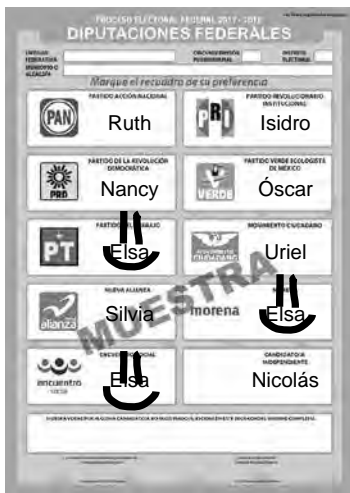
PROCESO ELECTORAL FEDERAL 2017 - 2018
DIPUTACIONES FEDERALES

ENTIDAD FEDERATIVA
CIRCUNSCRIPCIÓN PLURINOMINAL
DISTRITO ELECTORAL
MUNICIPIO O ALCALDÍA

Marque el recuadro de su preferencia

PARTIDO ACCIÓN NACIONAL
PAN
Ruth

PARTIDO REVOLUCIONARIO INSTITUCIONAL
PRI
Isidro

PARTIDO DE LA REVOLUCIÓN DEMOCRÁTICA
PRD
Nancy

PARTIDO VERDE ECOLOGISTA DE MÉXICO
VERDE
Óscar

PARTIDO DEL TRABAJO
PT
Elsa

MOVIMIENTO CIUDADANO
Uriel

NUEVA ALIANZA
alianza
Silvia

morena
Elsa

ENCUENTRO SOCIAL
encuentro
Elsa

CANDIDATO/A INDEPENDIENTE
Nicolás

MUESTRA

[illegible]